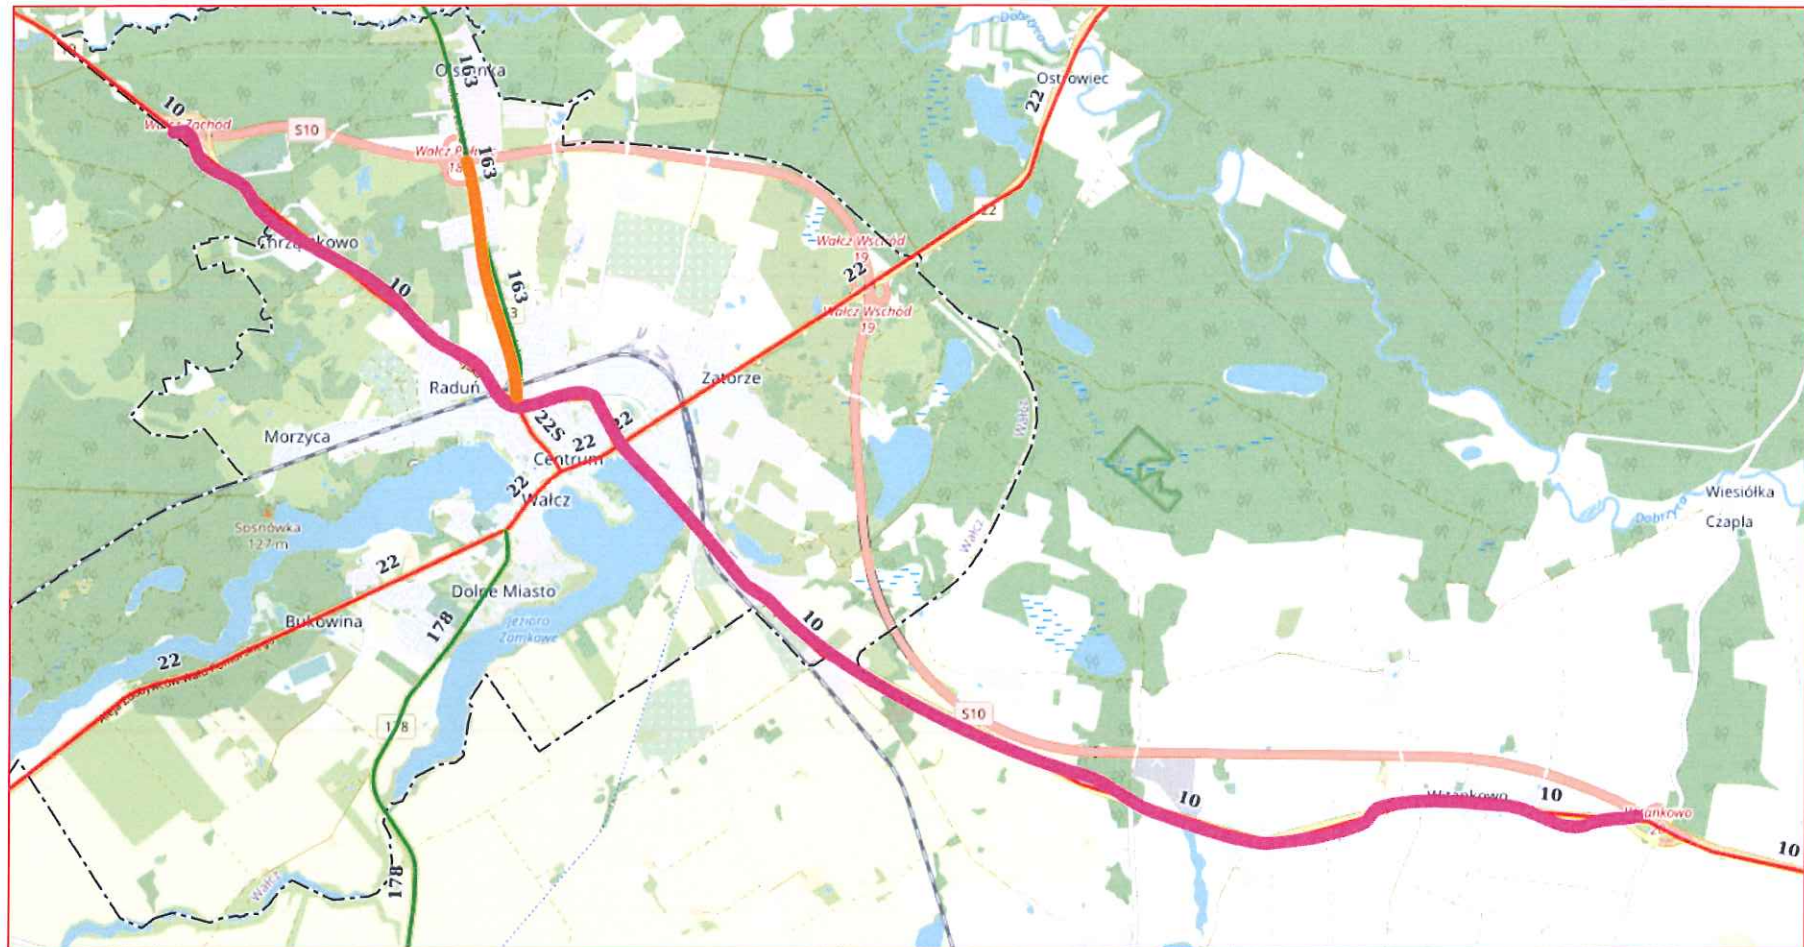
10
Wałcz Zachód
S10
Osrianka
163
Wałcz Płn
18
163
Ostrowiec
22
22
Chrząkowo
10
163
3
Wałcz Wschód
19
22
Wałcz Wschód
19
Raduń
Zatorze
225
22
22
Morzyca
Centrum
22
Wałcz
Sosnówka
127 m
22
Dolne Miasto
Jezioro Zamkowe
178
Bukowina
22
10
Wiesiółka
Dobrzyca
Czapla
S10
178
10
Witankowo
10
Witankowo
10
178
Wałcz
Wałcz